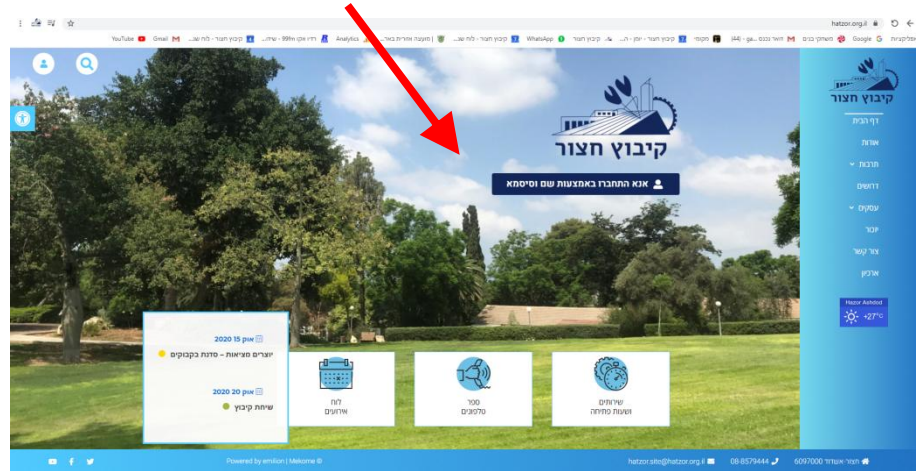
hatzor.org.il

אפליקציות Google משפחה כנים (44) דואר נכנס - ga... מקומי קיבוץ חצור - יומן - ה... קיבוץ חצור WhatsApp קיבוץ חצור - לוח שנ... | מועצה אזורית באר... Analytics רדיו אקו 99fm - שידו... קיבוץ חצור - לוח שנ... Gmail YouTube

קיבוץ חצור

דף הבית
אודות
תרבות
דרושים
עסקים
יזכור
צור קשר
ארכיון

Hazor Ashdod
+27°C

קיבוץ חצור

אנא התחברו באמצעות שם וסיסמא

אוג 15 2020
יוצרים מציאות – סדנת בקבוקים

אוג 20 2020
שיחת קיבוץ

לוח אירועים

ספר טלפונים

שירותים ושעות פתיחה

Powered by emilion | Mekome ©

hatzor.site@hatzor.org.il 08-8579444 חצור אשדוד 6097000